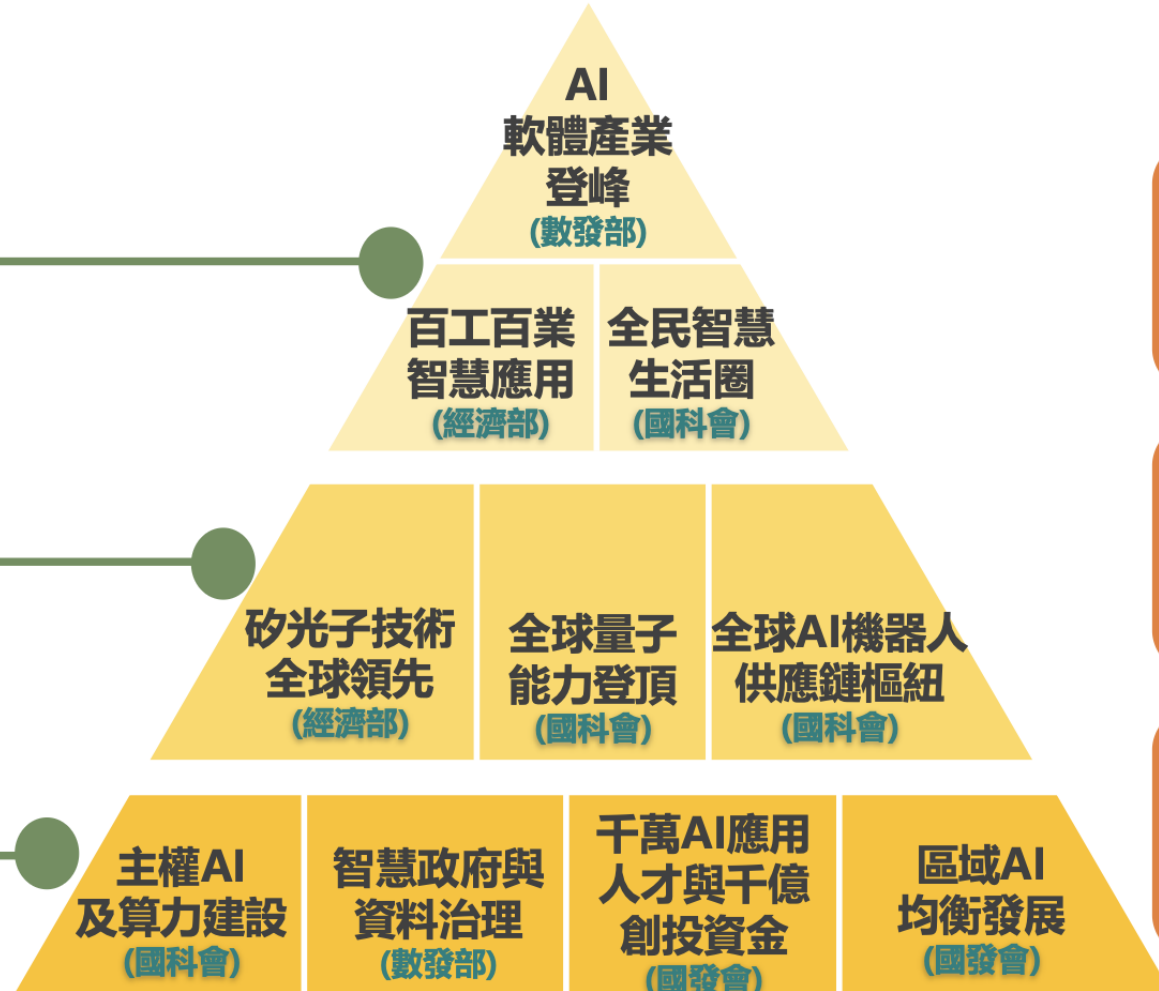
AI
軟體產業
登峰
(數發部)

百工百業
智慧應用
(經濟部)

全民智慧
生活圈
(國科會)

矽光子技術
全球領先
(經濟部)

全球量子
能力登頂
(國科會)

全球AI機器人
供應鏈樞紐
(國科會)

主權AI
及算力建設
(國科會)

智慧政府與
資料治理
(數發部)

千萬AI應用
人才與千億
創投資金
(國發會)

區域AI
均衡發展
(國發會)